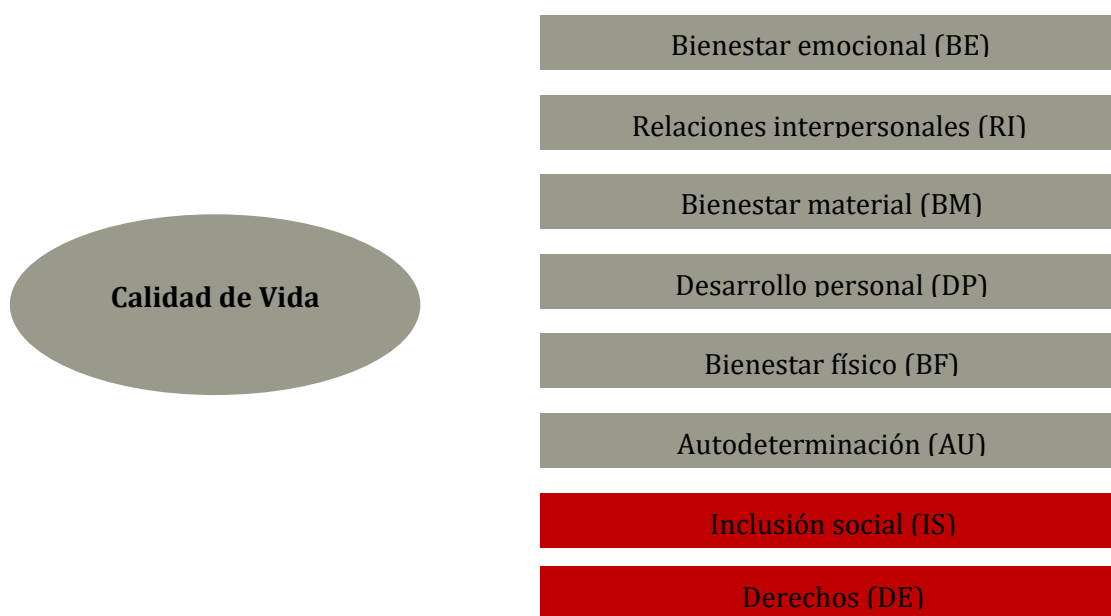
Calidad de Vida

Bienestar emocional (BE)

Relaciones interpersonales (RI)

Bienestar material (BM)

Desarrollo personal (DP)

Bienestar físico (BF)

Autodeterminación (AU)

Inclusión social (IS)

Derechos (DE)